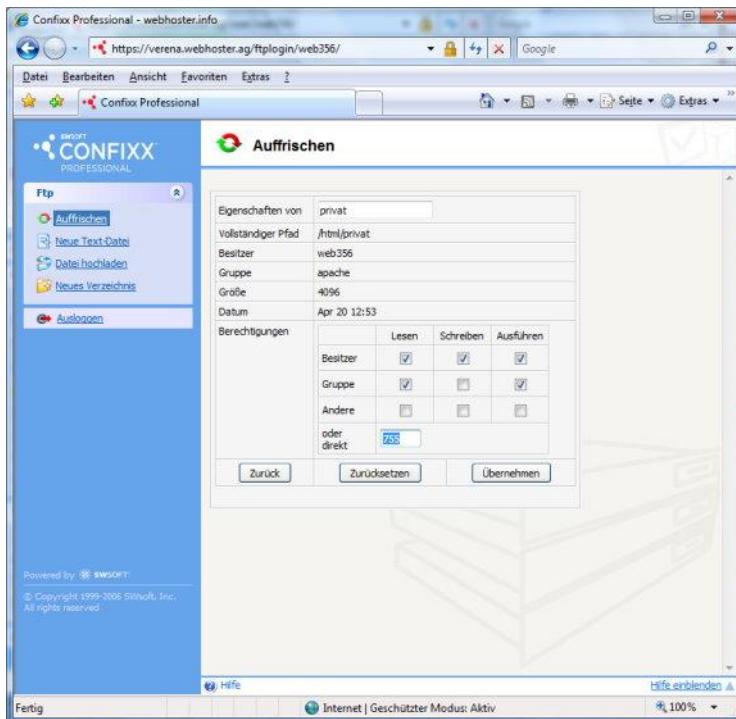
Confixx Professional - webhoster.info

https://verena.webhoster.ag/ftplogin/web356/

Google

Datei Bearbeiten Ansicht Favoriten Extras ?

Confixx Professional

Seite ▾ Extras ▾

SWSOFT CONFIXX PROFESSIONAL

Auffrischen

Ftp

Auffrischen
Neue Text-Datei
Datei hochladen
Neues Verzeichnis

Ausloggen

| | |
|---|---|
| Eigenschaften von | privat |
| Vollständiger Pfad | /html/privat |
| Besitzer | web356 |
| Gruppe | apache |
| Größe | 4096 |
| Datum | Apr 20 12:53 |
| Berechtigungen | |

| | Lesen | Schreiben | Ausführen |
|---|---|---|---|
| Besitzer | ☑ | ☑ | ☑ |
| Gruppe | ☑ | ☐ | ☑ |
| Andere | ☐ | ☐ | ☐ |
| oder direkt | 755 | | |

Zurück Zurücksetzen Übernehmen

Powered by SWSOFT

© Copyright 1999-2006 SWsoft, Inc. All rights reserved

Hilfe

Hilfe einblenden

Fertig

Internet | Geschützter Modus: Aktiv

100%